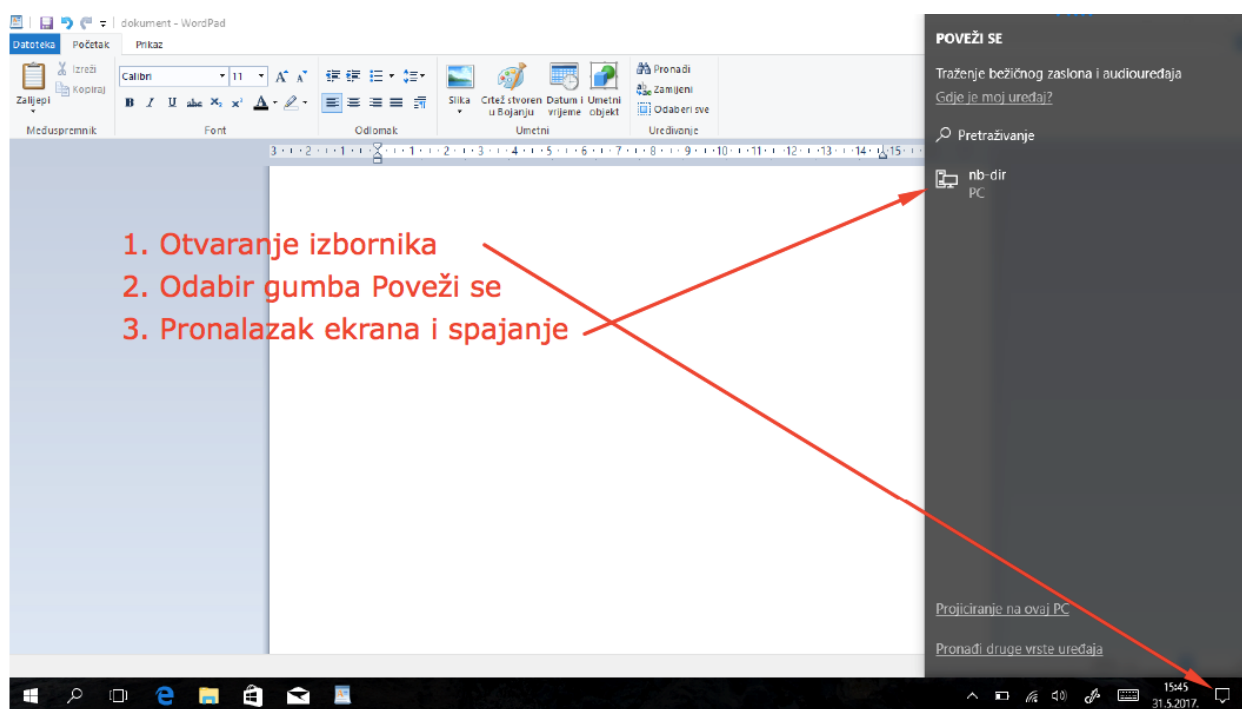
dokument - WordPad

Datoteka Početak Prikaz

Izreži
Kopiraj
Zalijepi
Međuspremnik

Calibri 11
B I U abc $X_2$ $X^2$
Font

Odlomak

Slika Crtež stvoren u Bojanju Datum i vrijeme Umetni objekt
Umetni

Pronađi
Zamijeni
Odaberi sve
Uređivanje

3 · 2 · 1 · 1 · 2 · 3 · 4 · 5 · 6 · 7 · 8 · 9 · 10 · 11 · 12 · 13 · 14 · 15

1. Otvaranje izbornika
2. Odabir gumba Poveži se
3. Pronalazak ekrana i spajanje

POVEŽI SE

Traženje bežičnog zaslona i audiouređaja
Gdje je moj uređaj?

Pretraživanje

nb-dir
PC

Projiciranje na ovaj PC

Pronađi druge vrste uređaja

15:45
31.5.2017.